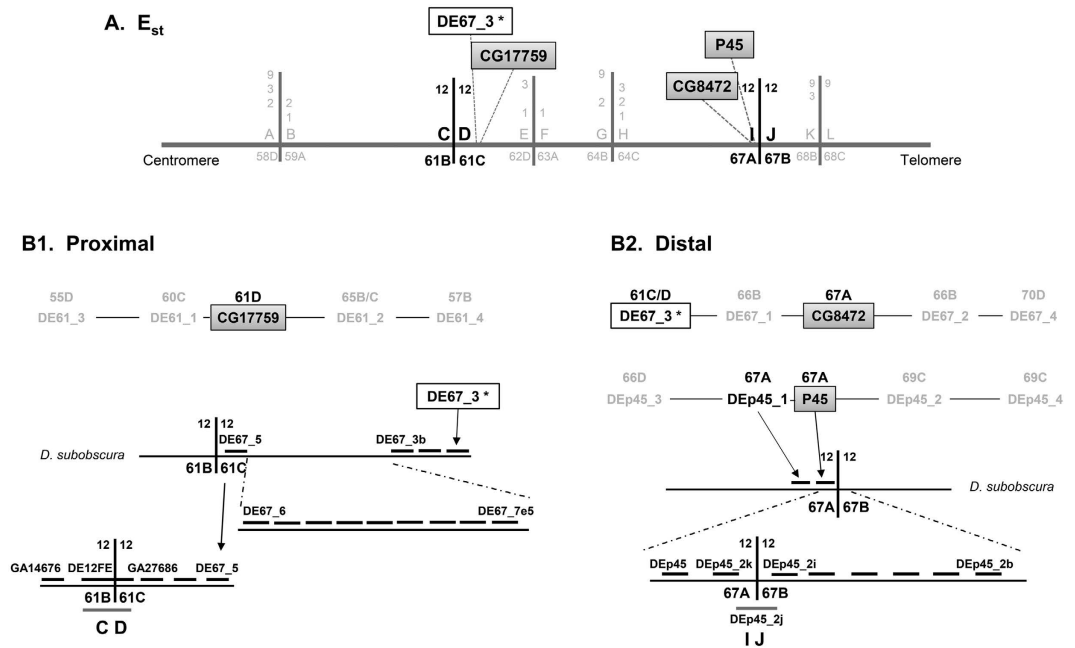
A. $E_{st}$

DE67_3 *

CG17759

P45

CG8472

9 3 2 A 2 1 B 12 12 C D 3 1 E 1 F 9 3 2 G 3 2 1 H 12 12 I J 9 3 K 9 L

Centromere 58D 59A 61B 61C 62D 63A 64B 64C 67A 67B 68B 68C Telomere

B1. Proximal

55D DE61_3 60C DE61_1 61D CG17759 65B/C DE61_2 57B DE61_4

DE67_3 *

12 12 DE67_5 DE67_3b

D. subobscura

61B 61C

DE67_6 DE67_7e5

12 12

GA14676 DE12FE GA27686 DE67_5

61B 61C

C D

B2. Distal

61C/D DE67_3 * 66B DE67_1 67A CG8472 66B DE67_2 70D DE67_4

66D DEp45_3 67A DEp45_1 67A P45 69C DEp45_2 69C DEp45_4

12 12

D. subobscura

67A 67B

12 12

DEp45 DEp45_2k DEp45_2i DEp45_2b

67A 67B

DEp45_2j

I J